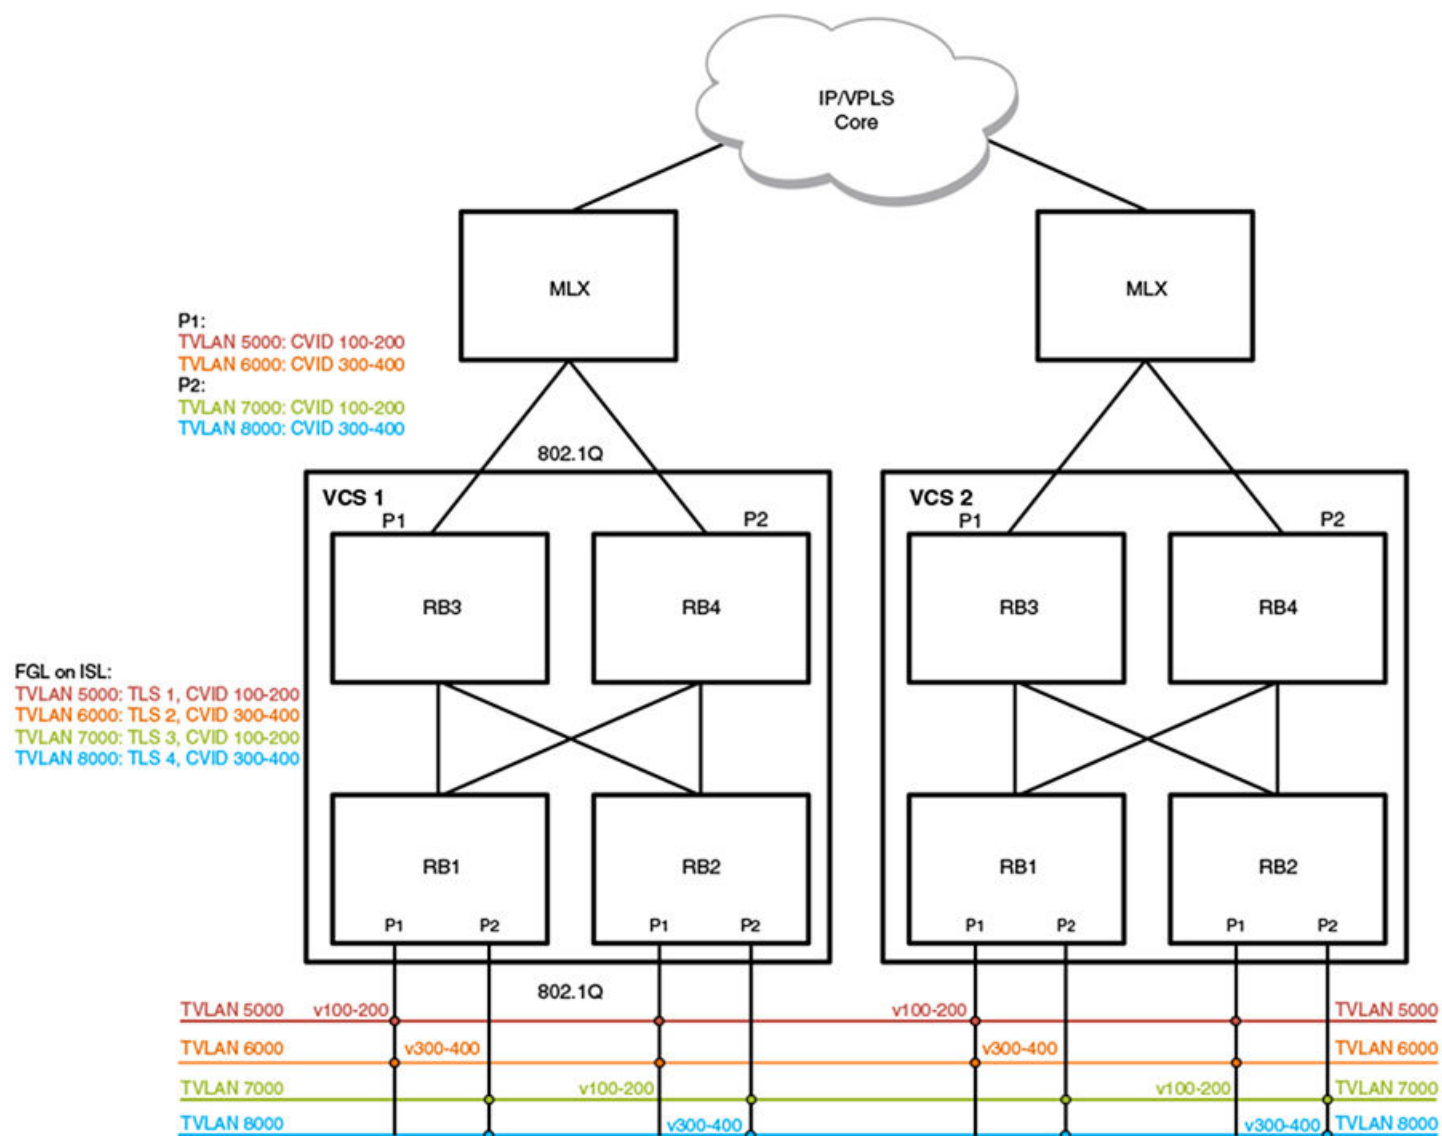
IP/VPLS
Core

MLX

MLX

P1:
TVLAN 5000: CVID 100-200
TVLAN 6000: CVID 300-400
P2:
TVLAN 7000: CVID 100-200
TVLAN 8000: CVID 300-400

802.1Q

VCS 1
P1
P2
RB3
RB4

VCS 2
P1
P2
RB3
RB4

FGL on ISL:
TVLAN 5000: TLS 1, CVID 100-200
TVLAN 6000: TLS 2, CVID 300-400
TVLAN 7000: TLS 3, CVID 100-200
TVLAN 8000: TLS 4, CVID 300-400

RB1
P1 P2
RB2
P1 P2

RB1
P1 P2
RB2
P1 P2

802.1Q

TVLAN 5000 v100-200 v100-200 TVLAN 5000
TVLAN 6000 v300-400 v300-400 TVLAN 6000
TVLAN 7000 v100-200 v100-200 TVLAN 7000
TVLAN 8000 v300-400 v300-400 TVLAN 8000